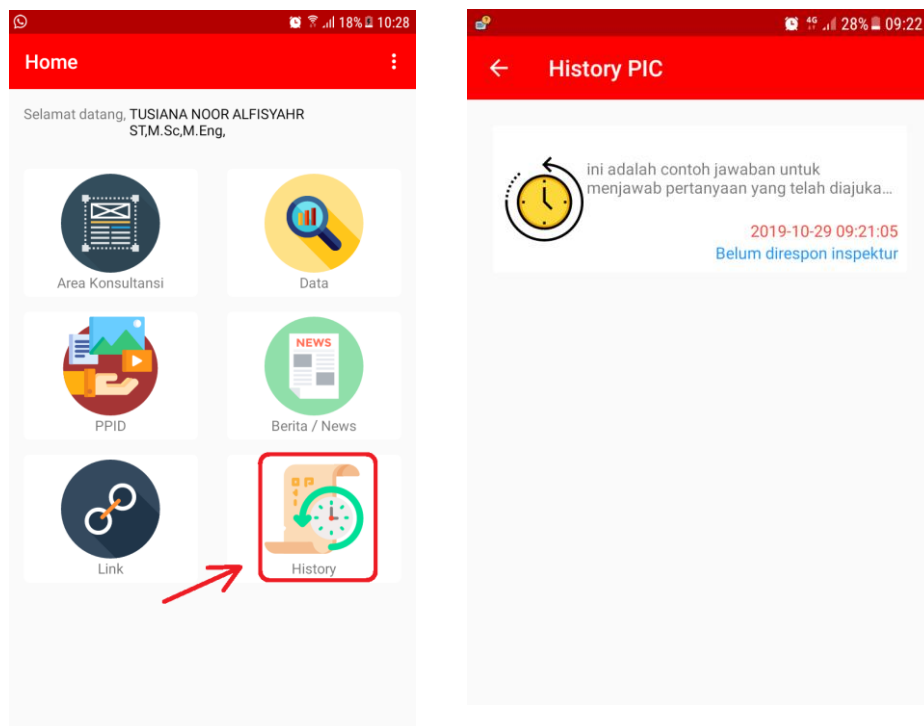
18% 10:28

Home

Selamat datang, TUSIANA NOOR ALFISYAHR ST,M.Sc,M.Eng,

Area Konsultansi

Data

PPID

NEWS

Berita / News

Link

History

28% 09:22

History PIC

ini adalah contoh jawaban untuk menjawab pertanyaan yang telah diajuka...

2019-10-29 09:21:05

Belum direspon inspektur